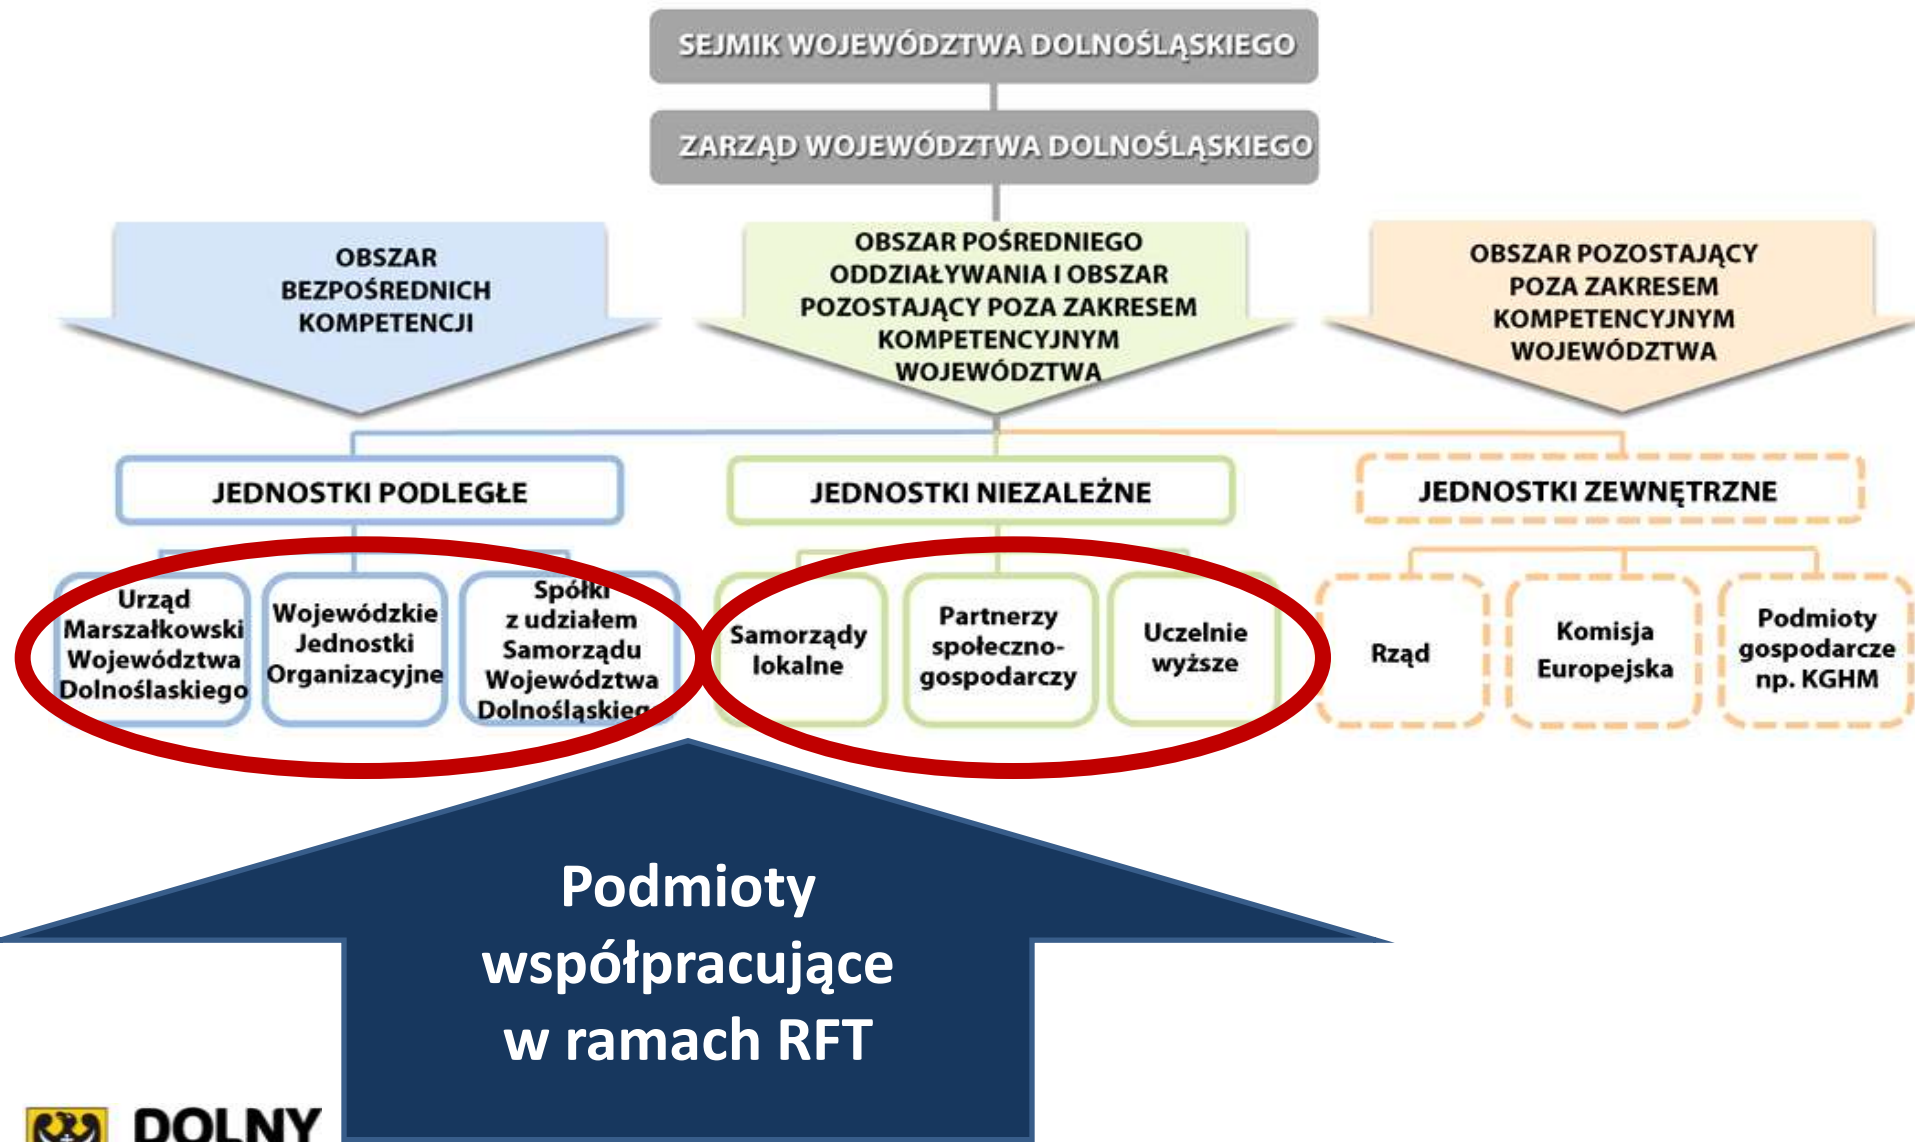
SEJMIK WOJEWÓDZTWA DOLNOŚLĄSKIEGO

ZARZĄD WOJEWÓDZTWA DOLNOŚLĄSKIEGO

OBSZAR BEZPOŚREDNICH KOMPETENCJI

OBSZAR POŚREDNIEGO ODDZIAŁYWANIA I OBSZAR POZOSTAJĄCY POZA ZAKRESEM KOMPETENCYJNYM WOJEWÓDZTWA

OBSZAR POZOSTAJĄCY POZA ZAKRESEM KOMPETENCYJNYM WOJEWÓDZTWA

JEDNOSTKI PODLEGŁE

JEDNOSTKI NIEZALEŻNE

JEDNOSTKI ZEWNĘTRZNE

Urząd Marszałkowski Województwa Dolnoślaskiego

Wojewódzkie Jednostki Organizacyjne

Spółki z udziałem Samorządu Województwa Dolnośląskieg

Samorządy lokalne

Partnerzy społeczno-gospodarczy

Uczelnie wyższe

Rząd

Komisja Europejska

Podmioty gospodarcze np. KGHM

Podmioty współpracujące w ramach RFT

DOLNY